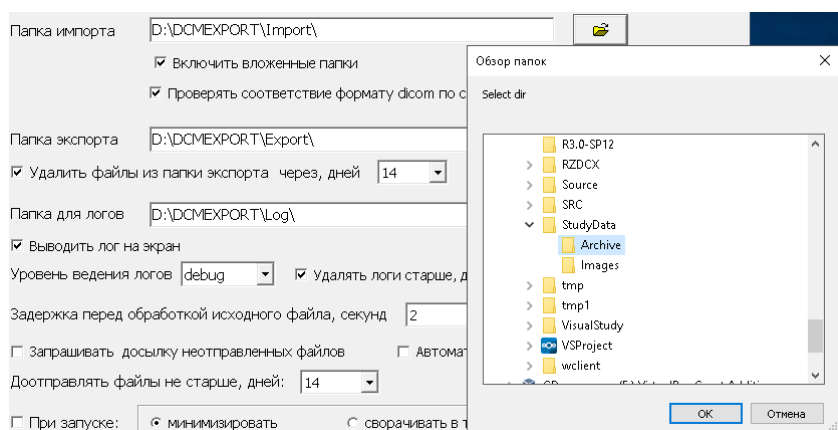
Папка импорта D:\DCMEXPORT\Import\

☑ Включить вложенные папки

☑ Проверять соответствие формату dicom по с

Папка экспорта D:\DCMEXPORT\Export\

☑ Удалить файлы из папки экспорта через, дней 14

Папка для логов D:\DCMEXPORT\Log\

☑ Выводить лог на экран

Уровень ведения логов debug ☑ Удалять логи старше, д

Задержка перед обработкой исходного файла, секунд 2

☐ Запрашивать досылку неотправленных файлов ☐ Автома

Доотправлять файлы не старше, дней: 14

☐ При запуске: ◉ минимизировать ○ сворачивать в т

Обзор папок

Select dir

R3.0-SP12
RZDCX
Source
SRC
StudyData
Archive
Images
tmp
tmp1
VisualStudy
VSProject
wclient

OK Отмена